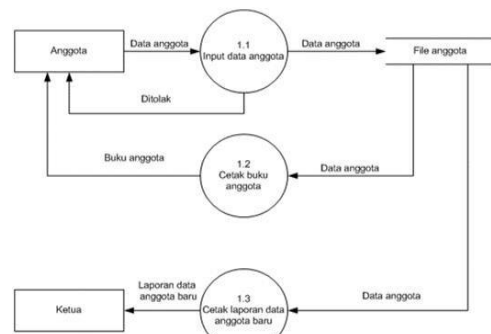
Anggota

Data anggota

1.1
Input data anggota

Data anggota

File anggota

Ditolak

Buku anggota

1.2
Cetak buku anggota

Data anggota

Laporan data anggota baru

1.3
Cetak laporan data anggota baru

Data anggota

Ketua